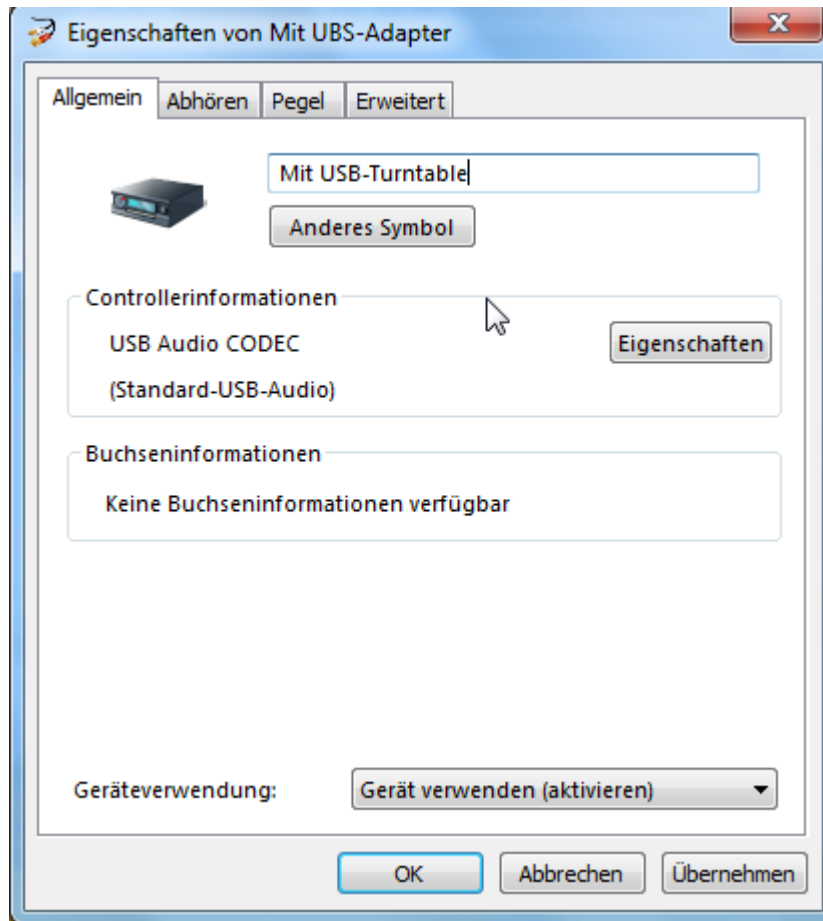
Eigenschaften von Mit UBS-Adapter

Allgemein | Abhören | Pegel | Erweitert

Mit USB-Turntable

Anderes Symbol

Controllerinformationen

USB Audio CODEC

(Standard-USB-Audio)

Eigenschaften

Buchseninformationen

Keine Buchseninformationen verfügbar

Geräteverwendung:

Gerät verwenden (aktivieren)

OK

Abbrechen

Übernehmen